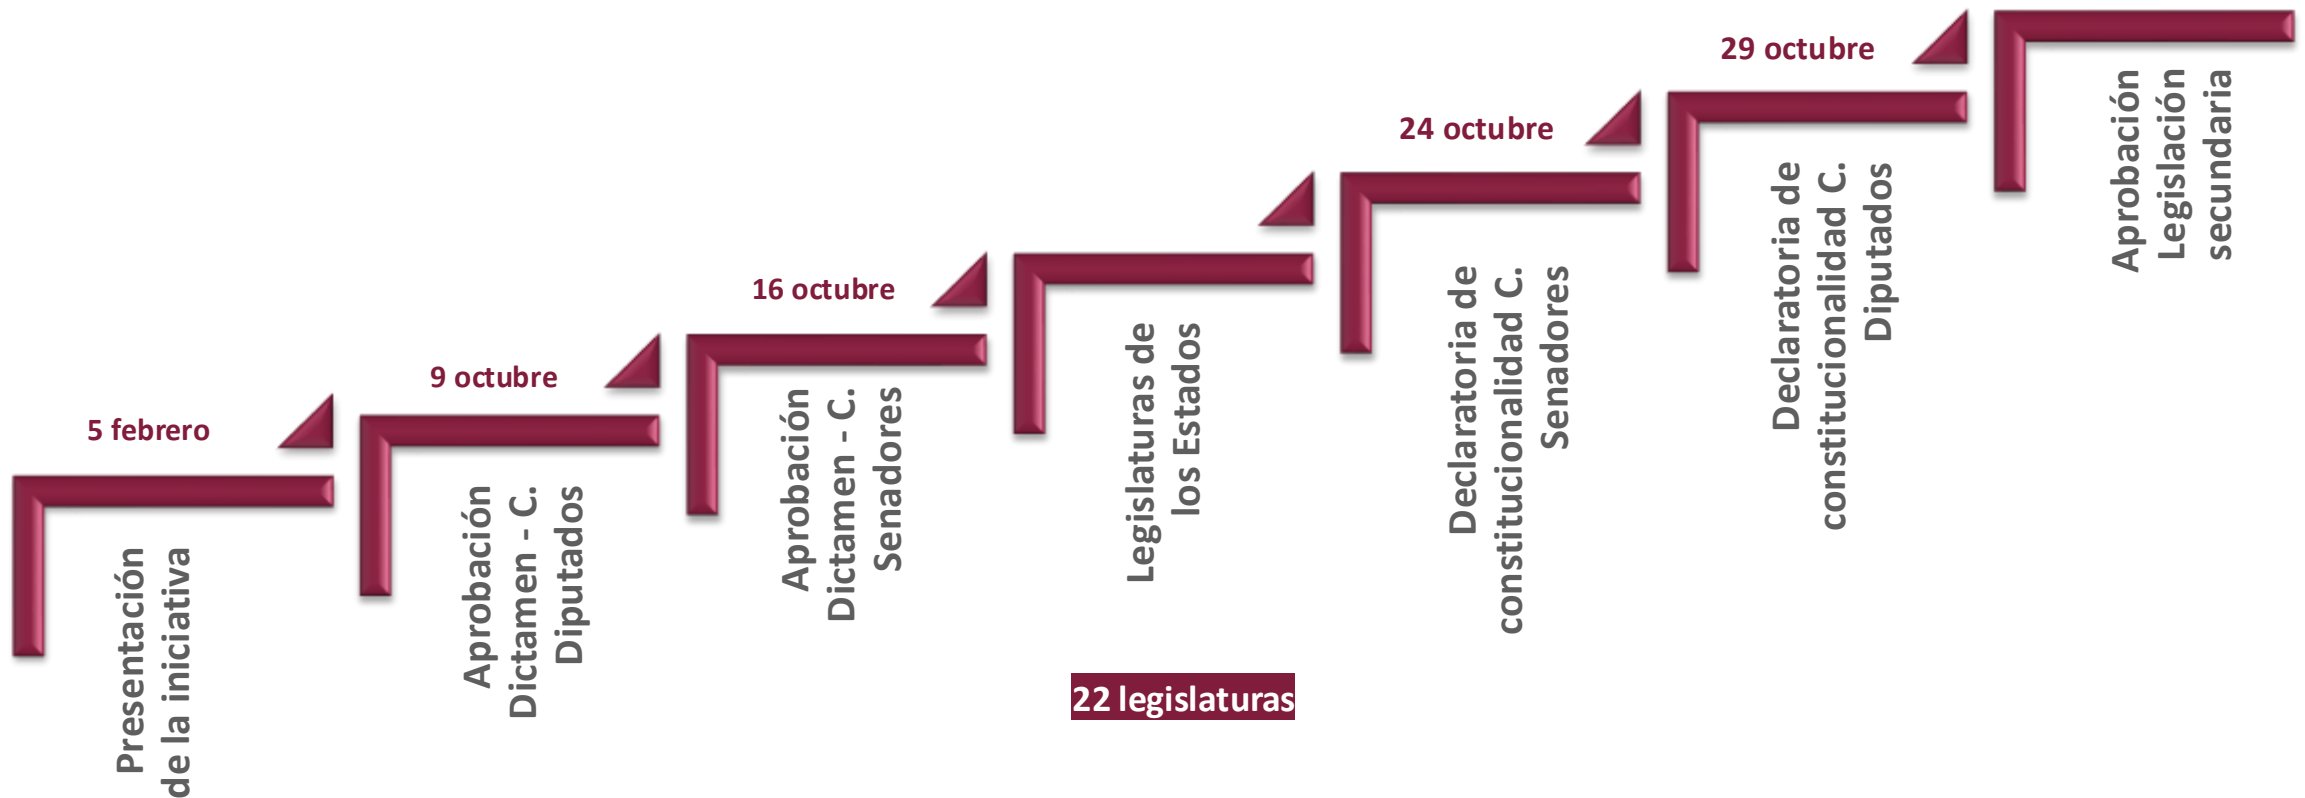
5 febrero

Presentación de la iniciativa

9 octubre

Aprobación Dictamen - C. Diputados

16 octubre

Aprobación Dictamen - C. Senadores

Legislaturas de los Estados

22 legislaturas

24 octubre

Declaratoria de constitucionalidad C. Senadores

29 octubre

Declaratoria de constitucionalidad C. Diputados

Aprobación Legislación secundaria